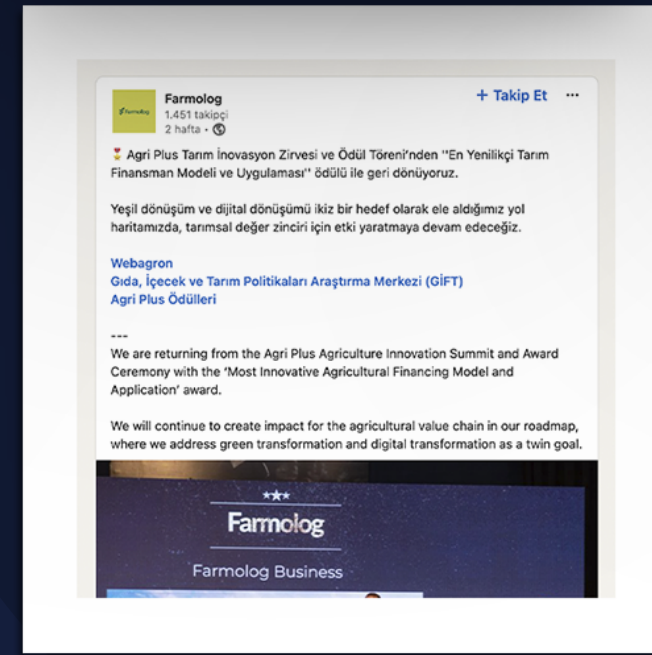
Farmolog
Farmolog
1.451 takipçi
2 hafta •

+ Takip Et ···

🥇 Agri Plus Tarım İnovasyon Zirvesi ve Ödül Töreni'nden "En Yenilikçi Tarım Finansman Modeli ve Uygulaması" ödülü ile geri dönüyoruz.

Yeşil dönüşüm ve dijital dönüşümü ikiz bir hedef olarak ele aldığımız yol haritamızda, tarımsal değer zinciri için etki yaratmaya devam edeceğiz.

Webagron
Gıda, İçecek ve Tarım Politikaları Araştırma Merkezi (GİFT)
Agri Plus Ödülleri

---
We are returning from the Agri Plus Agriculture Innovation Summit and Award Ceremony with the 'Most Innovative Agricultural Financing Model and Application' award.

We will continue to create impact for the agricultural value chain in our roadmap, where we address green transformation and digital transformation as a twin goal.

Farmolog
Farmolog Business